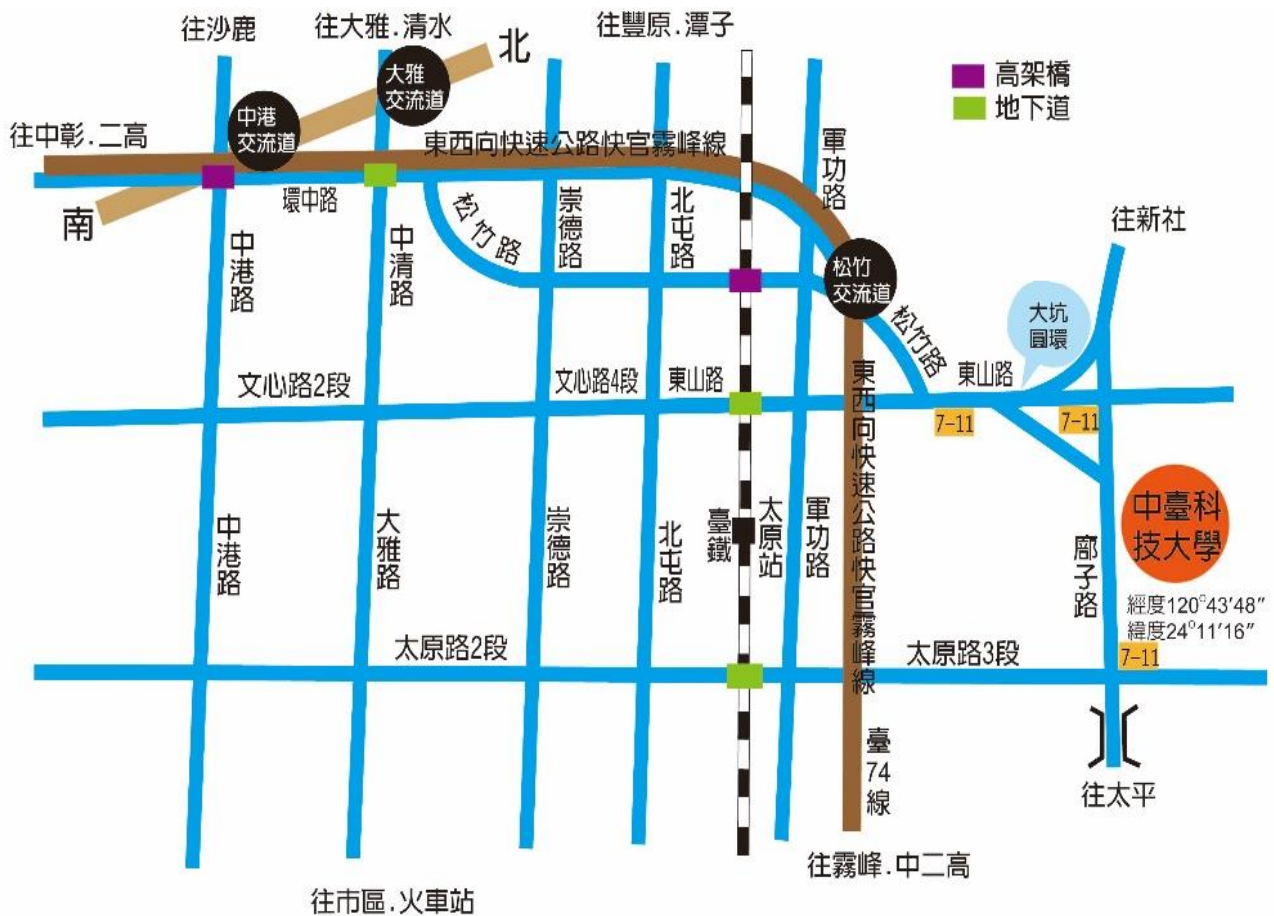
往沙鹿
往大雅.清水
往豐原.潭子
北
高架橋
地下道
大雅交流道
中港交流道
往中彰.二高
東西向快速公路快官霧峰線
軍功路
南
環中路
松竹路
崇德路
北屯路
往新社
中港路
中清路
松竹交流道
松竹路
大坑圓環
文心路2段
文心路4段
東山路
東山路
7-11
7-11
東西向快速公路快官霧峰線
中臺科技大學
中港路
大雅路
崇德路
北屯路
臺鐵
太原站
軍功路
廍子路
經度120°43′48″
緯度24°11′16″
太原路2段
太原路3段
7-11
臺74線
往太平
往霧峰.中二高
往市區.火車站